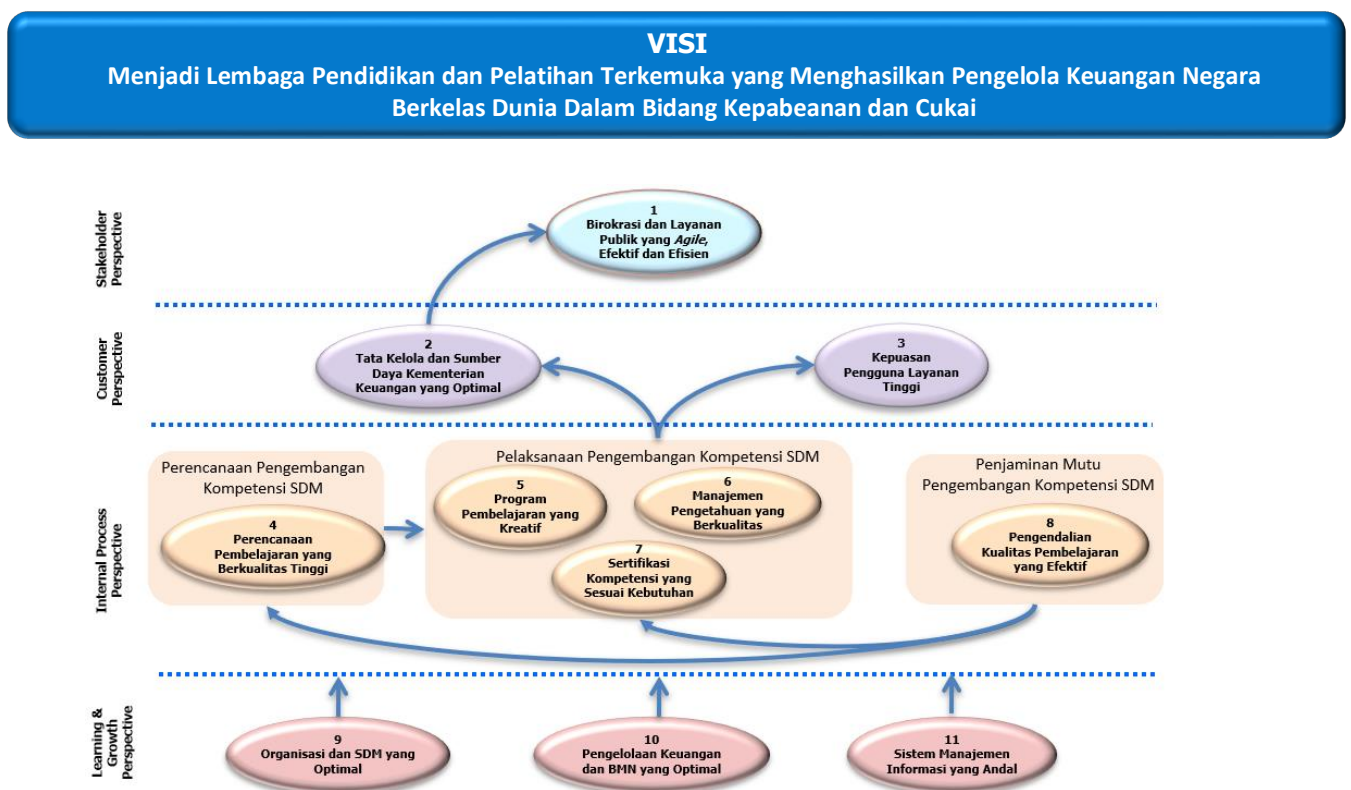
VISI
Menjadi Lembaga Pendidikan dan Pelatihan Terkemuka yang Menghasilkan Pengelola Keuangan Negara Berkelas Dunia Dalam Bidang Kepabeanan dan Cukai

Stakeholder Perspective

1
Birokrasi dan Layanan Publik yang *Agile*, Efektif dan Efisien

Customer Perspective

2
Tata Kelola dan Sumber Daya Kementerian Keuangan yang Optimal

3
Kepuasan Pengguna Layanan Tinggi

Internal Process Perspective

Perencanaan Pengembangan Kompetensi SDM

4
Perencanaan Pembelajaran yang Berkualitas Tinggi

Pelaksanaan Pengembangan Kompetensi SDM

5
Program Pembelajaran yang Kreatif

6
Manajemen Pengetahuan yang Berkualitas

7
Sertifikasi Kompetensi yang Sesuai Kebutuhan

Penjaminan Mutu Pengembangan Kompetensi SDM

8
Pengendalian Kualitas Pembelajaran yang Efektif

Learning & Growth Perspective

9
Organisasi dan SDM yang Optimal

10
Pengelolaan Keuangan dan BMN yang Optimal

11
Sistem Manajemen Informasi yang Andal